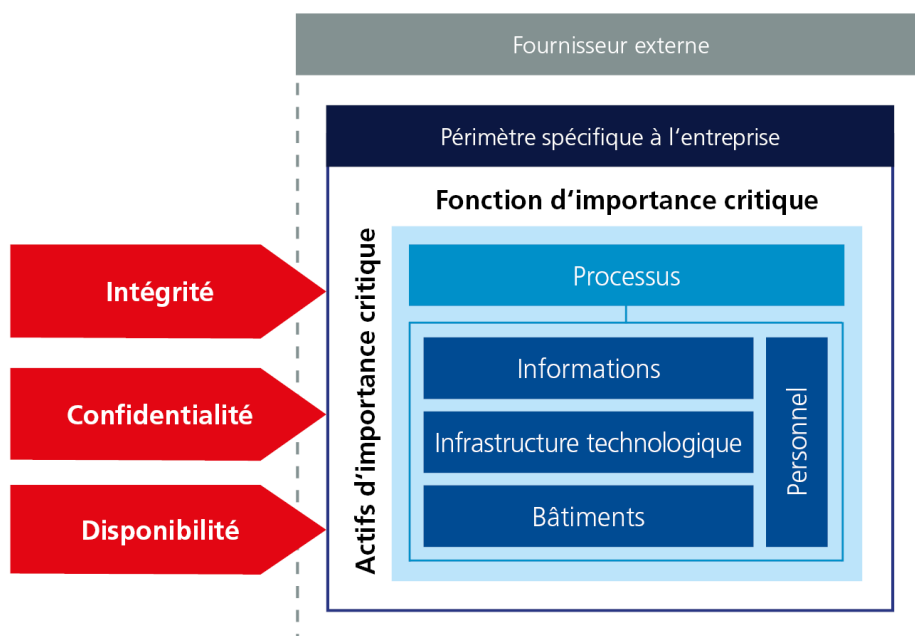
Fournisseur externe

Périmètre spécifique à l'entreprise

Fonction d'importance critique

Intégrité

Confidentialité

Disponibilité

Actifs d'importance critique

Processus

Informations

Infrastructure technologique

Bâtiments

Personnel